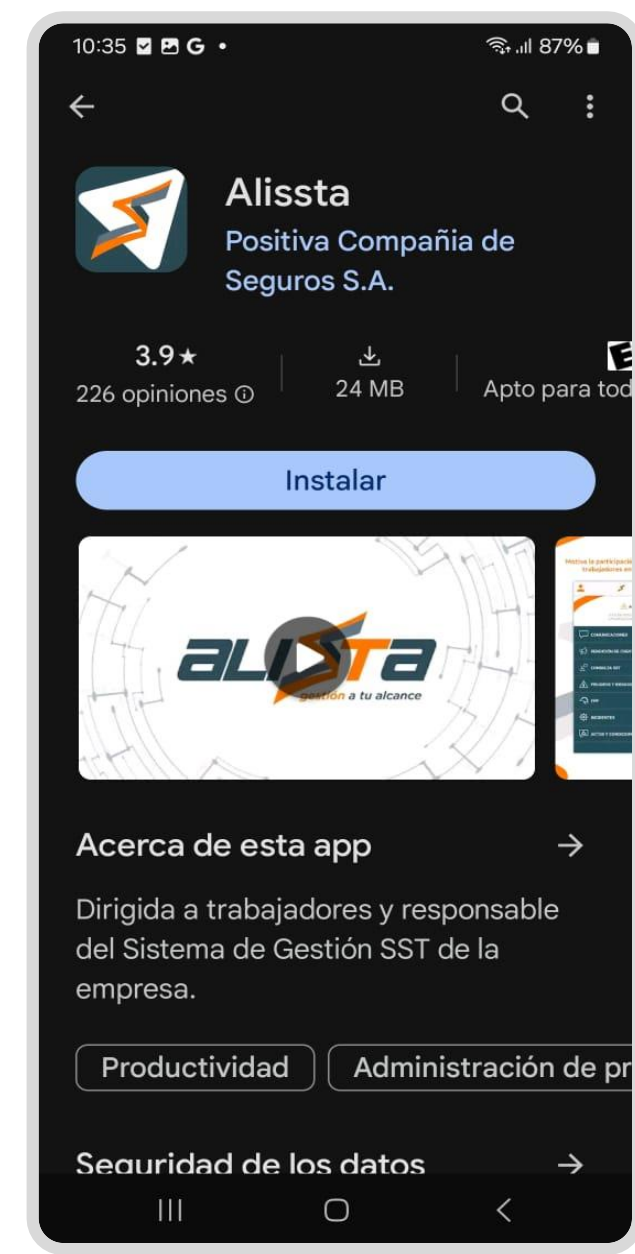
10:35 G •
87%

Alissta
Positiva Compañia de Seguros S.A.

3.9★
226 opiniones ⓘ

24 MB

Apto para tod

Instalar

ALISTA
Gestión a tu alcance

Acerca de esta app →

Dirigida a trabajadores y responsable del Sistema de Gestión SST de la empresa.

Productividad

Administración de pr

Seguridad de los datos →